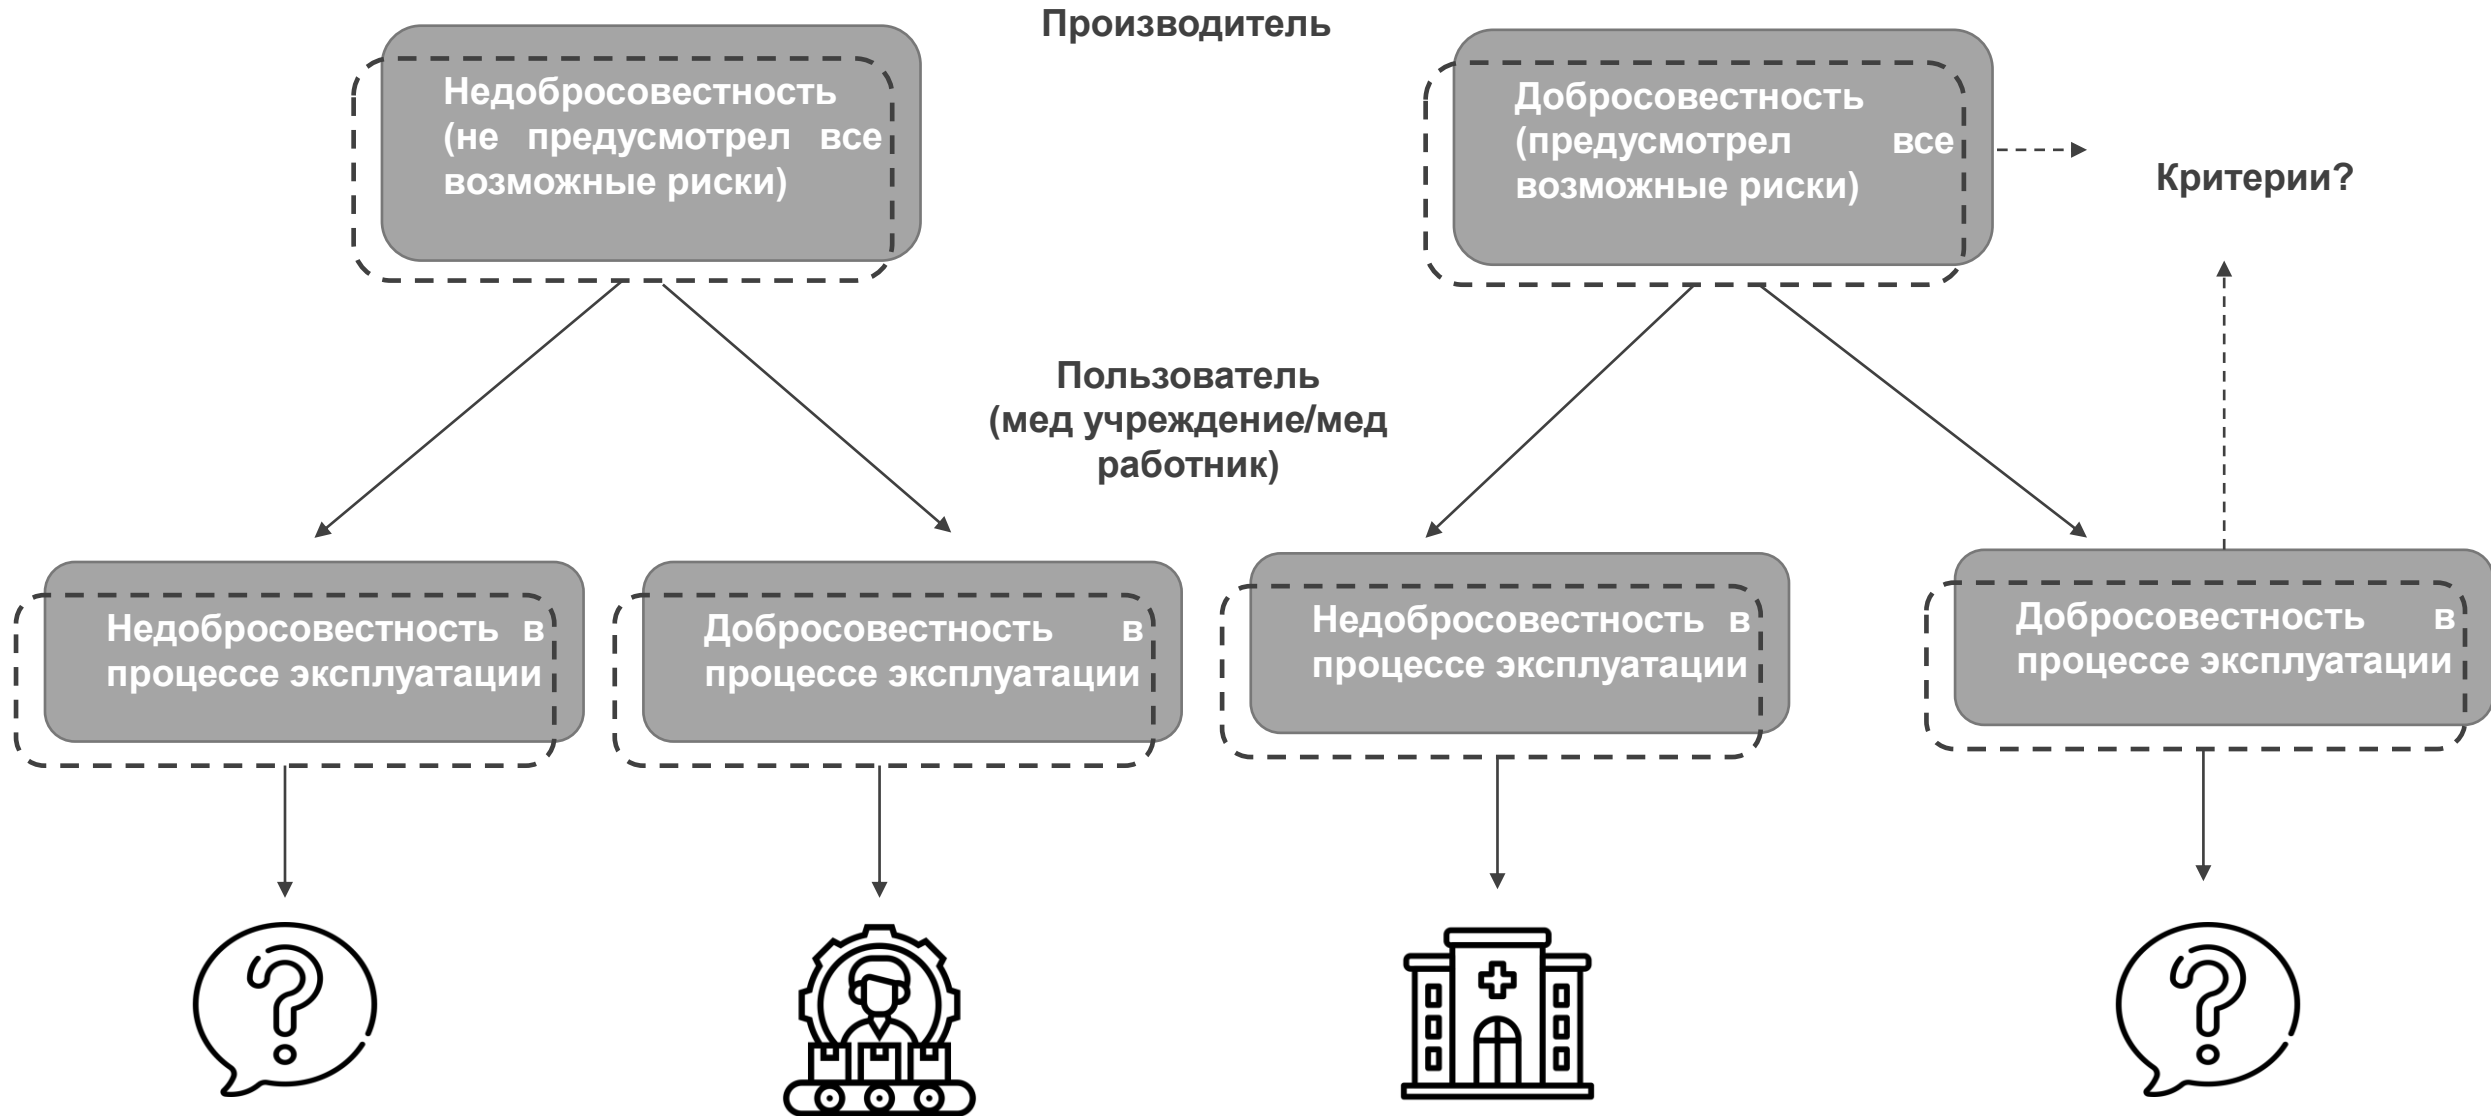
Производитель

Недобросовестность (не предусмотрел все возможные риски)

Добросовестность (предусмотрел все возможные риски)

Критерии?

Пользователь (мед учреждение/мед работник)

Недобросовестность в процессе эксплуатации

Добросовестность в процессе эксплуатации

Недобросовестность в процессе эксплуатации

Добросовестность в процессе эксплуатации